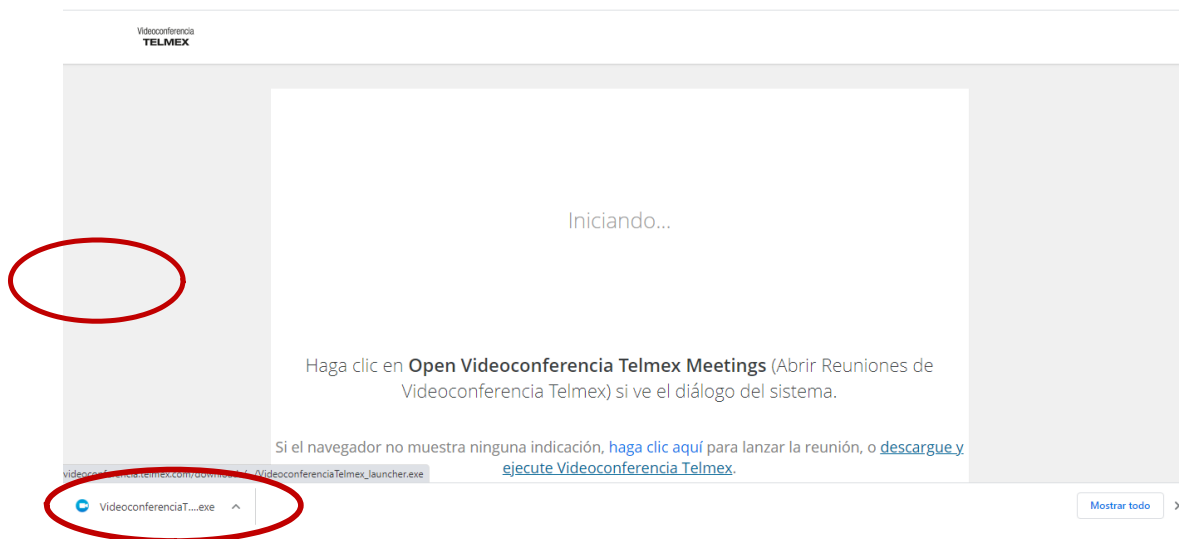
Videoconferencia
TELMEX

Iniciando...

Haga clic en **Open Videoconferencia Telmex Meetings** (Abrir Reuniones de Videoconferencia Telmex) si ve el diálogo del sistema.

Si el navegador no muestra ninguna indicación, haga clic aquí para lanzar la reunión, o descargue y ejecute Videoconferencia Telmex.

videoconferencia.telmex.com/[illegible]/VideoconferenciaTelmex_launcher.exe

VideoconferenciaT....exe

Mostrar todo